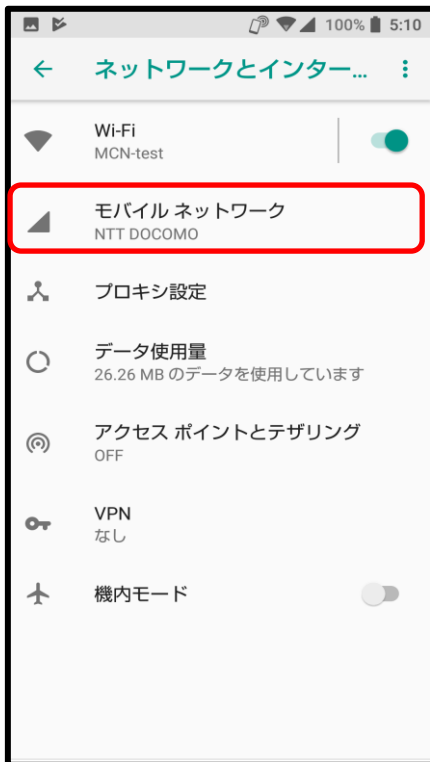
100% 5:10

ネットワークとインター...

Wi-Fi
MCN-test

モバイル ネットワーク
NTT DOCOMO

プロキシ設定

データ使用量
26.26 MB のデータを使用しています

アクセス ポイントとテザリング
OFF

VPN
なし

機内モード